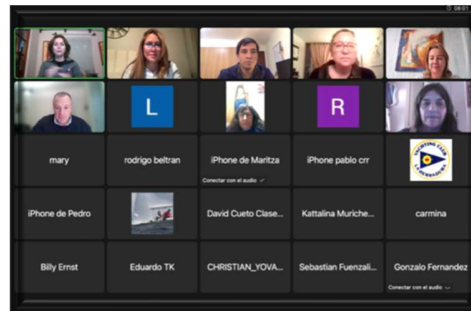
L

R

mary

rodrigo beltran

iPhone de Maritza

Conectar con el audio

iPhone pablo crr

iPhone de Pedro

David Cueto Clase...

Kattalina Muriche...

carmina

Billy Ernst

Eduardo TK

CHRISTIAN_YOVA...

Sebastian Fuenzali...

Gonzalo Fernandez

Conectar con el audio